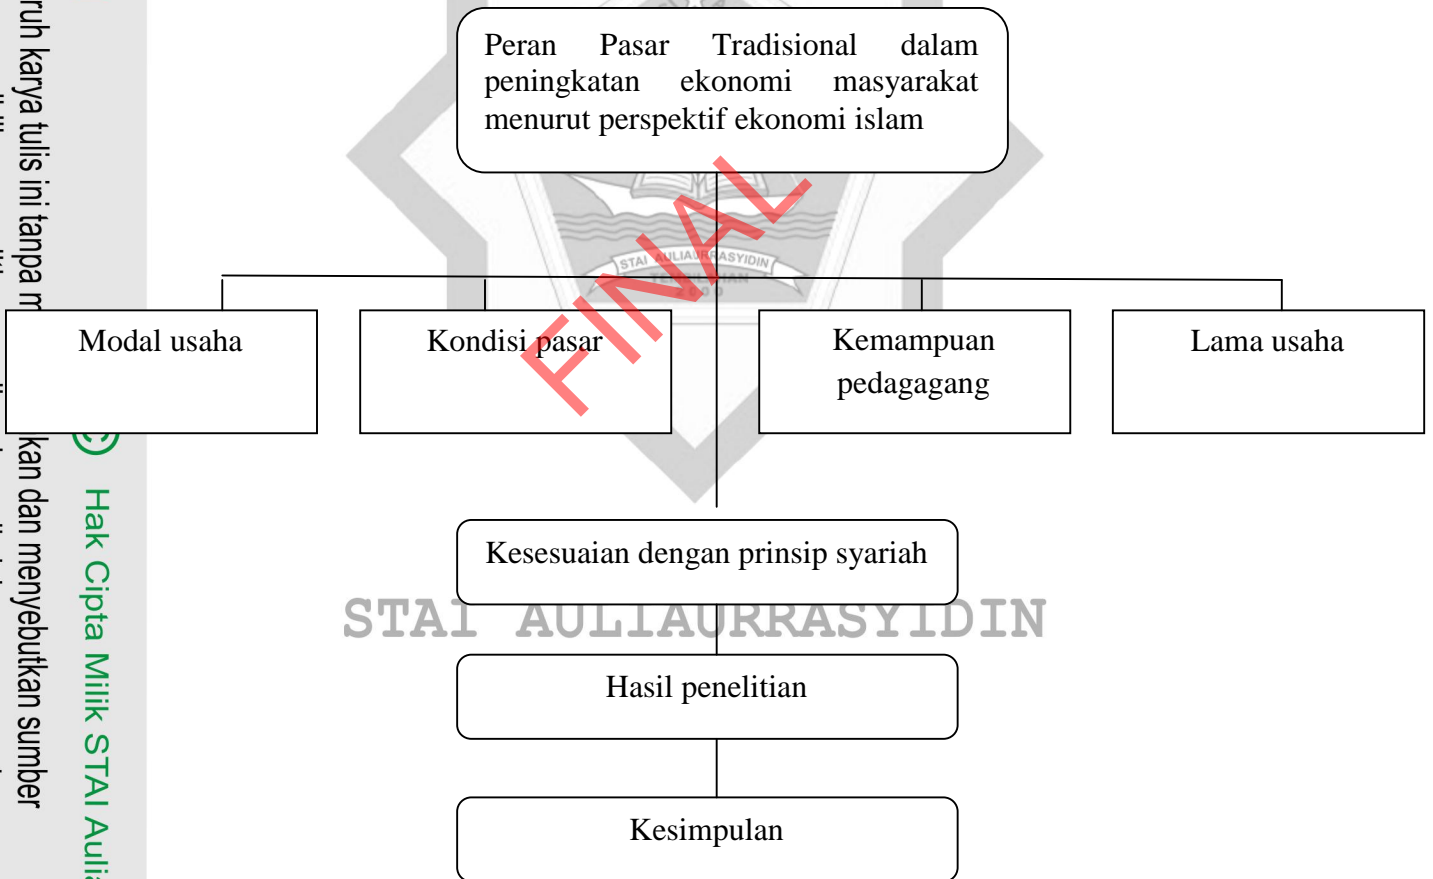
ruh karya tulis ini tanpa m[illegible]

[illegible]kan dan menyebutkan sumber

Hak Cipta Milik STAI Auli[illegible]

Peran Pasar Tradisional dalam peningkatan ekonomi masyarakat menurut perspektif ekonomi islam

STAI AULIAURRASYIDIN

FINAL

Modal usaha

Kondisi pasar

Kemampuan pedagagang

Lama usaha

Kesesuaian dengan prinsip syariah

STAI AULIAURRASYIDIN

Hasil penelitian

Kesimpulan